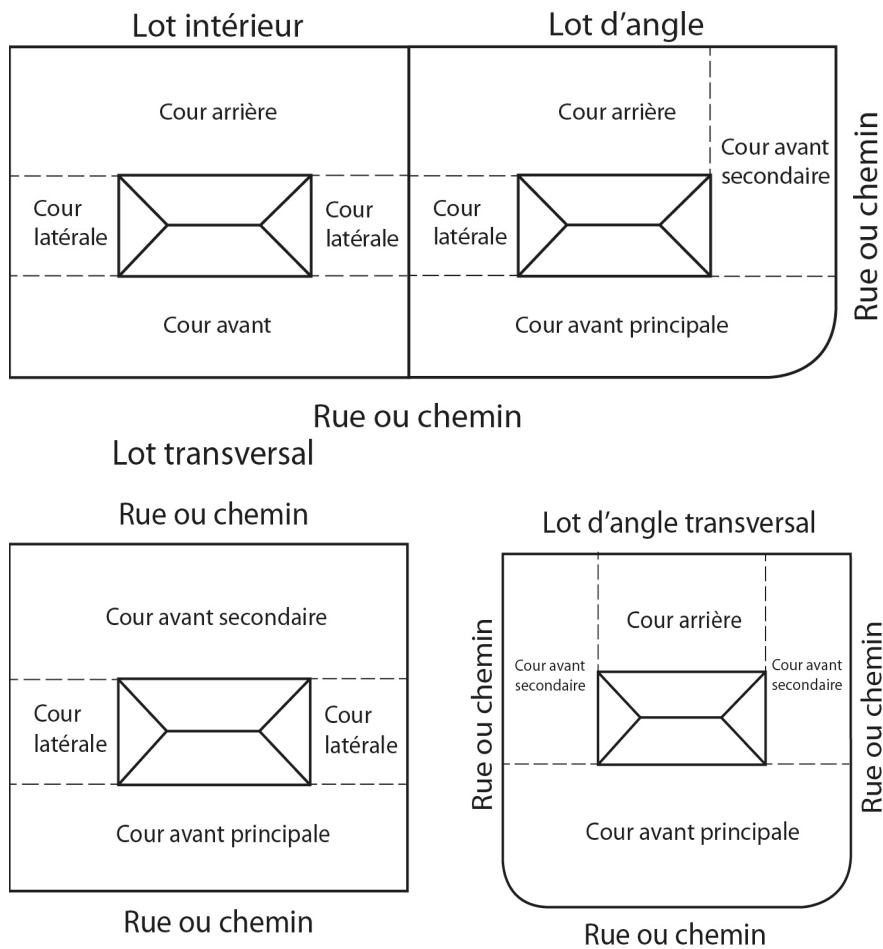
Lot intérieur

Cour arrière

Cour latérale

Cour latérale

Cour avant

Lot d'angle

Cour arrière

Cour avant secondaire

Cour latérale

Cour avant principale

Rue ou chemin

Rue ou chemin

Lot transversal

Rue ou chemin

Cour avant secondaire

Cour latérale

Cour latérale

Cour avant principale

Rue ou chemin

Lot d'angle transversal

Rue ou chemin

Cour arrière

Cour avant secondaire

Cour avant secondaire

Cour avant principale

Rue ou chemin

Rue ou chemin